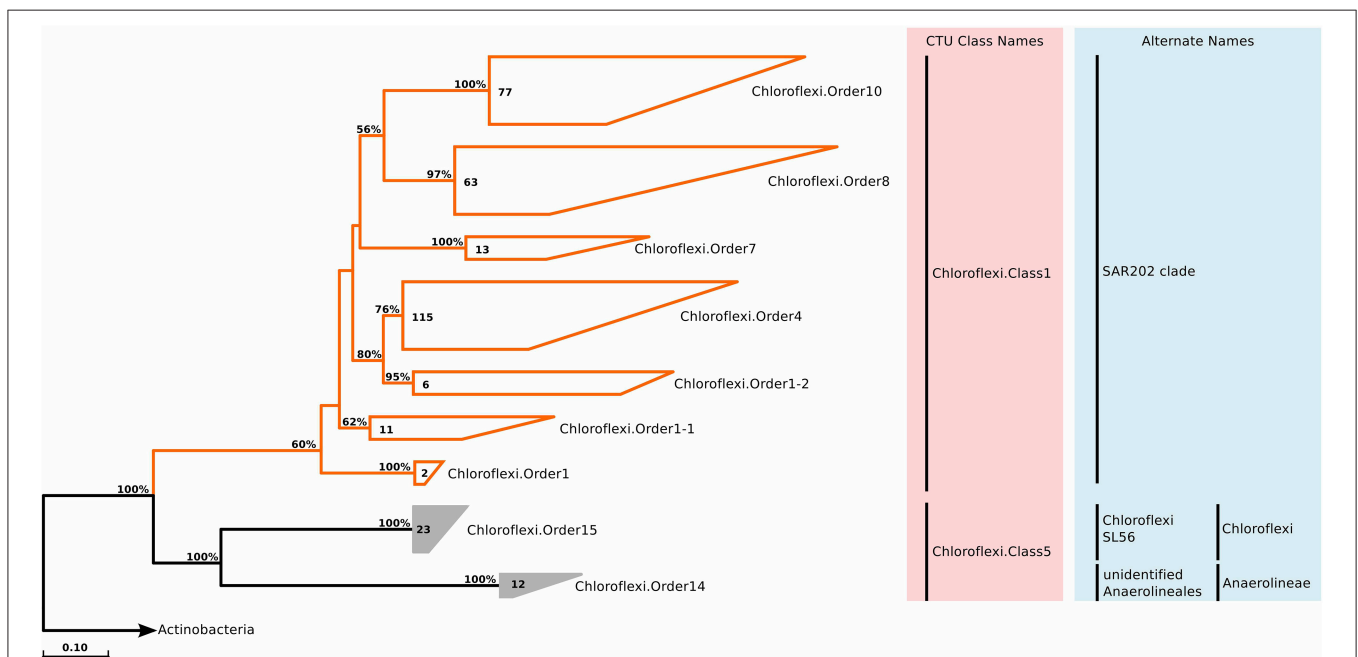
CTU Class Names

Alternate Names

100%
77
Chloroflexi.Order10

56%

97%
63
Chloroflexi.Order8

100%
13
Chloroflexi.Order7

Chloroflexi.Class1

SAR202 clade

76%
115
Chloroflexi.Order4

80%

95%
6
Chloroflexi.Order1-2

62%
11
Chloroflexi.Order1-1

60%

100%
2
Chloroflexi.Order1

100%

100%
23
Chloroflexi.Order15

Chloroflexi.Class5

Chloroflexi SL56

Chloroflexi

100%

100%
12
Chloroflexi.Order14

unidentified Anaerolineales

Anaerolineae

Actinobacteria

0.10